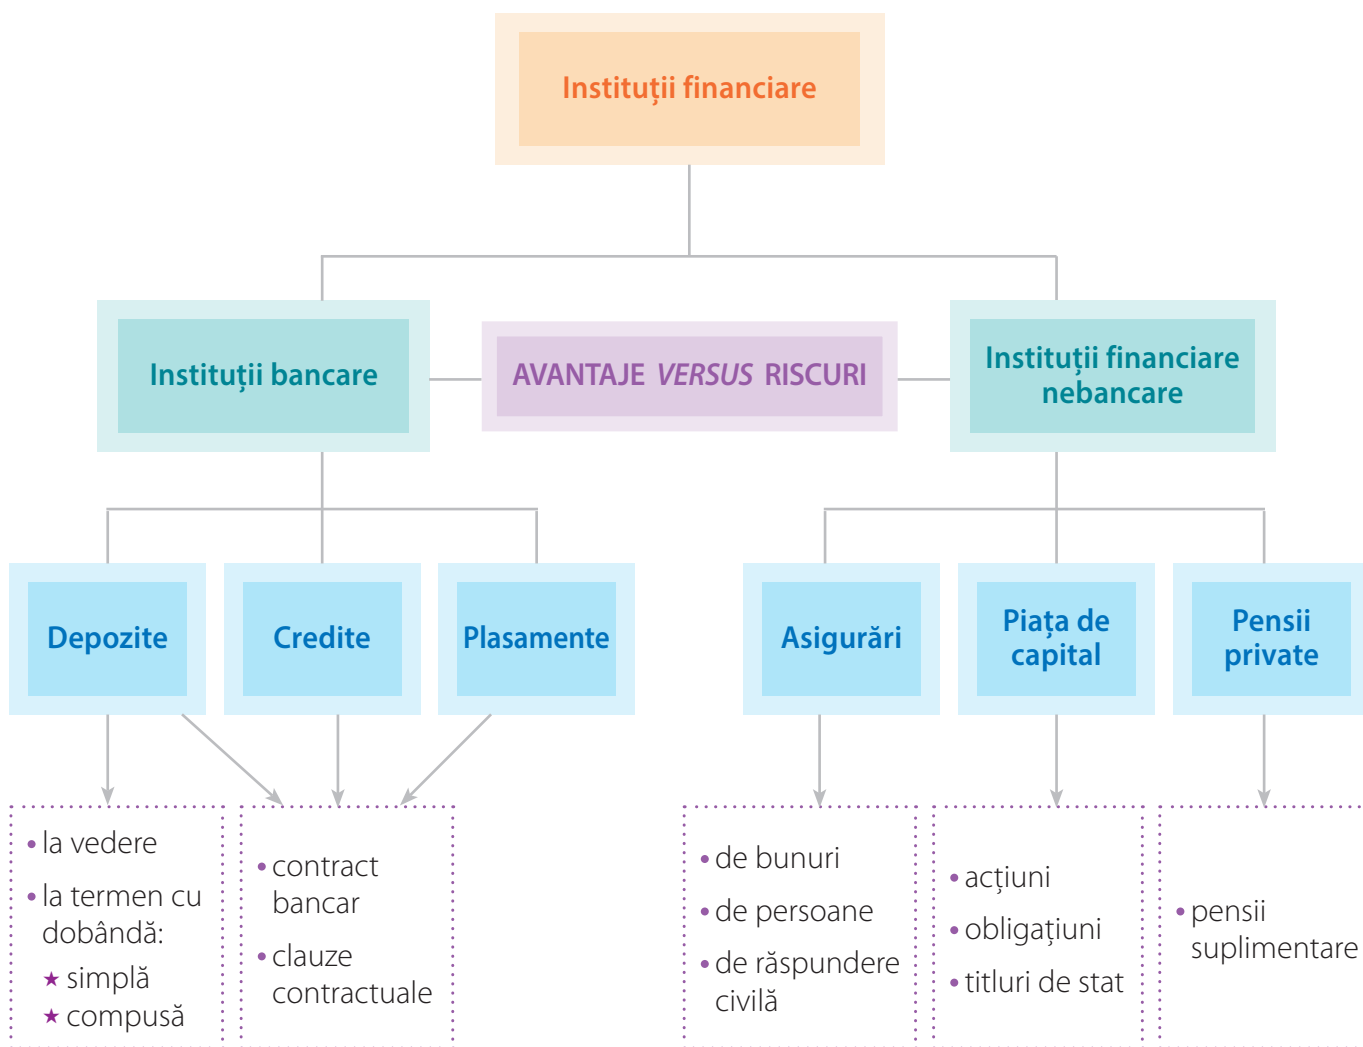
Instituții financiare

Instituții bancare

AVANTAJE VERSUS RISCURI

Instituții financiare nebancare

Depozite

Credite

Plasamente

Asigurări

Piața de capital

Pensii private

• la vedere
• la termen cu dobândă:
★ simplă
★ compusă

• contract bancar
• clauze contractuale

• de bunuri
• de persoane
• de răspundere civilă

• acțiuni
• obligațiuni
• titluri de stat

• pensii suplimentare